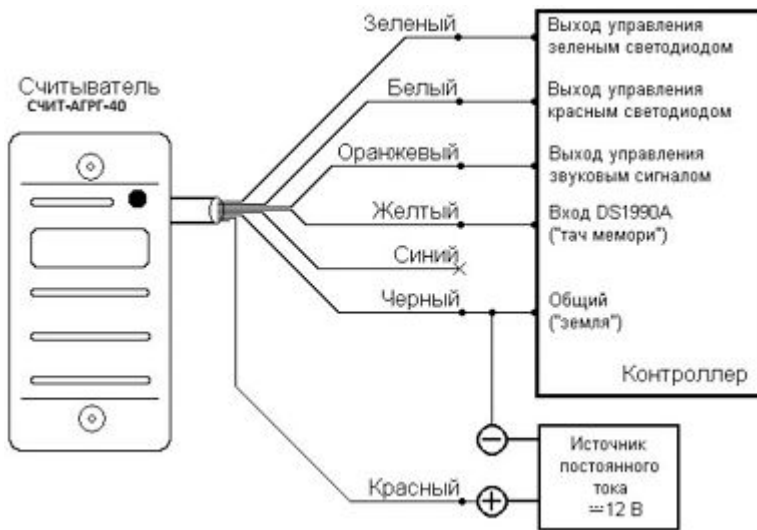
Считыватель
СЧИТ-АГРГ-40

Зеленый
Белый
Оранжевый
Желтый
Синий
Черный
Красный

Выход управления зеленым светодиодом
Выход управления красным светодиодом
Выход управления звуковым сигналом
Вход DS1990A ("тач мемори")
Общий ("земля")
Контроллер

Источник постоянного тока ═12 В